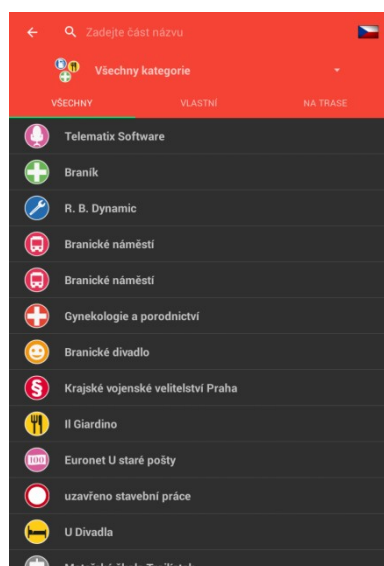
Zadejte část názvu

Všechny kategorie

VŠECHNY VLASTNÍ NA TRASE

Telematix Software

Braník

R. B. Dynamic

Branické náměstí

Branické náměstí

Gynekologie a porodnictví

Branické divadlo

Krajské vojenské velitelství Praha

Il Giardino

100

Euronet U staré pošty

uzavřeno stavební práce

U Divadla

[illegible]